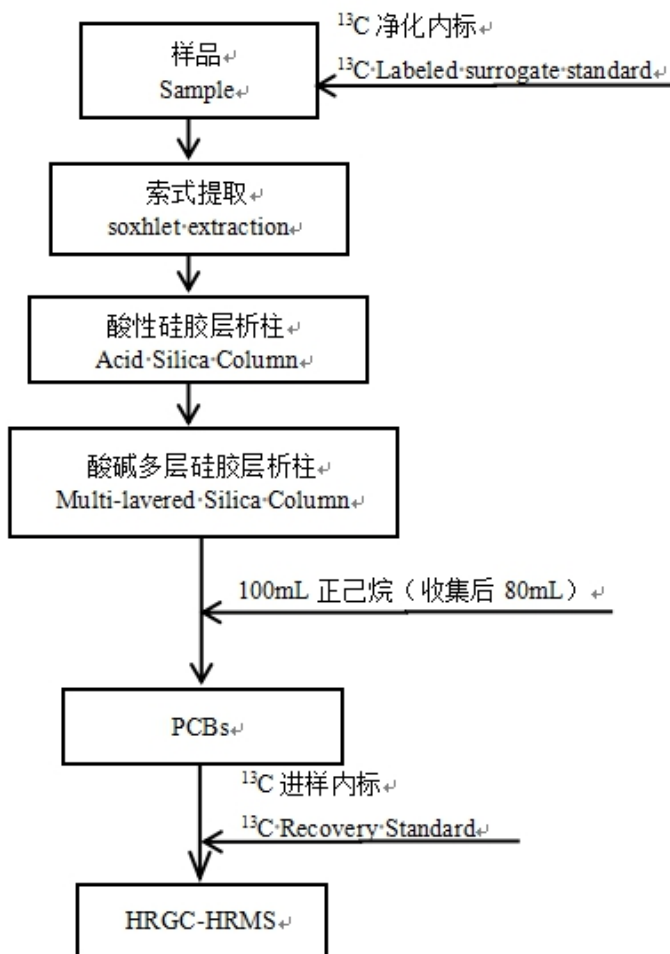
$^{13}$C 净化内标

$^{13}$C Labeled surrogate standard

样品
Sample

索式提取
soxhlet extraction

酸性硅胶层析柱
Acid Silica Column

酸碱多层硅胶层析柱
Multi-lavered Silica Column

100mL 正己烷（收集后 80mL）

PCBs

$^{13}$C 进样内标

$^{13}$C Recovery Standard

HRGC-HRMS